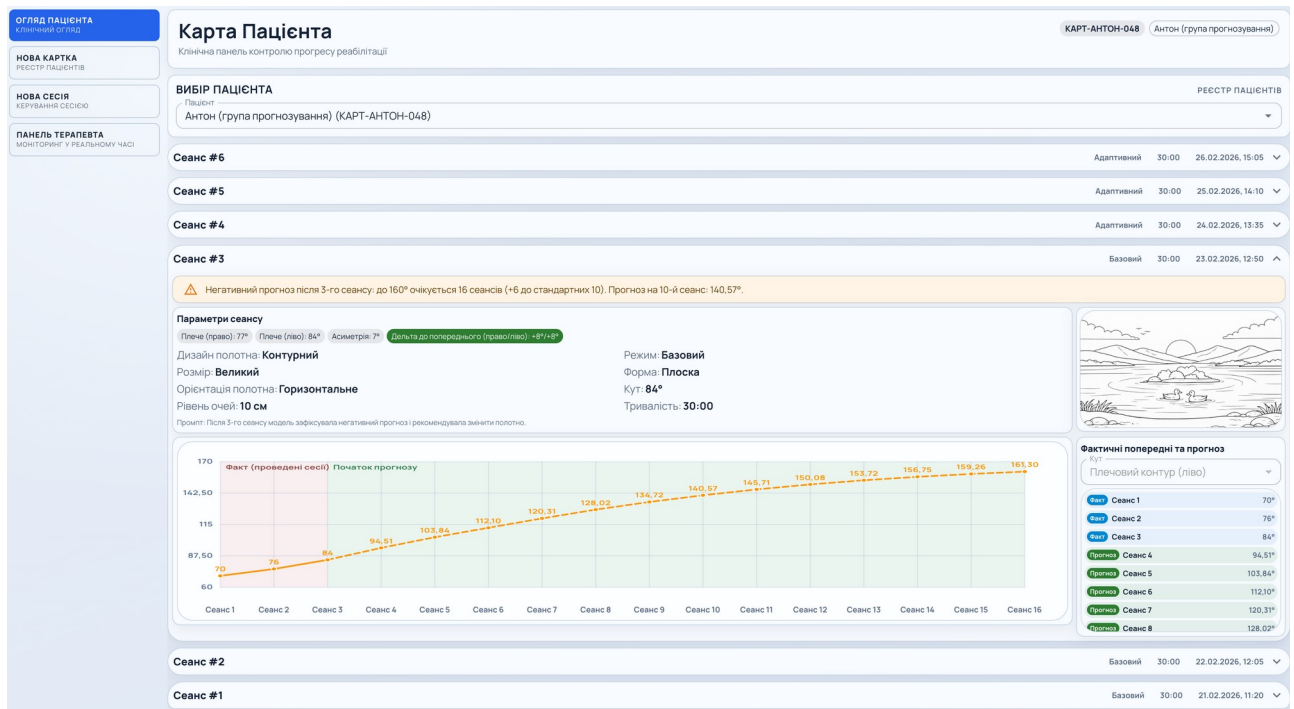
ОГЛЯД ПАЦІЄНТА
КЛІНІЧНИЙ ОГЛЯД

НОВА КАРТКА
РЕЄСТР ПАЦІЄНТІВ

НОВА СЕСІЯ
КЕРУВАННЯ СЕСІЄЮ

ПАНЕЛЬ ТЕРАПЕВТА
МОНІТОРИНГ У РЕАЛЬНОМУ ЧАСІ

Карта Пацієнта
Клінічна панель контролю прогресу реабілітації

КАРТ-АНТОН-048 Антон (група прогнозування)

ВИБІР ПАЦІЄНТА
РЕЄСТР ПАЦІЄНТІВ
Пацієнт
Антон (група прогнозування) (КАРТ-АНТОН-048)

Сеанс #6 Адаптивний 30:00 26.02.2026, 15:05

Сеанс #5 Адаптивний 30:00 25.02.2026, 14:10

Сеанс #4 Адаптивний 30:00 24.02.2026, 13:35

Сеанс #3 Базовий 30:00 23.02.2026, 12:50

Негативний прогноз після 3-го сеансу: до 160° очікується 16 сеансів (+6 до стандартних 10). Прогноз на 10-й сеанс: 140,57°.

Параметри сеансу
Плече (право): 77° Плече (ліво): 84° Асиметрія: 7° Дельта до попереднього (право/ліво): +8°/+8°

Дизайн полотна: Контурний
Розмір: Великий
Орієнтація полотна: Горизонтальне
Рівень очей: 10 см
Режим: Базовий
Форма: Плоска
Кут: 84°
Тривалість: 30:00

Промпт: Після 3-го сеансу модель зафіксувала негативний прогноз і рекомендувала змінити полотно.

170
142,50
115
87,50
60
Факт (проведені сесії) Початок прогнозу
70 76 84 94,51 103,84 112,10 120,31 128,02 134,72 140,57 145,71 150,08 153,72 156,75 159,26 161,30
Сеанс 1 Сеанс 2 Сеанс 3 Сеанс 4 Сеанс 5 Сеанс 6 Сеанс 7 Сеанс 8 Сеанс 9 Сеанс 10 Сеанс 11 Сеанс 12 Сеанс 13 Сеанс 14 Сеанс 15 Сеанс 16

Фактичні попередні та прогноз
Кут
Плечовий контур (ліво)
Факт Сеанс 1 70°
Факт Сеанс 2 76°
Факт Сеанс 3 84°
Прогноз Сеанс 4 94,51°
Прогноз Сеанс 5 103,84°
Прогноз Сеанс 6 112,10°
Прогноз Сеанс 7 120,31°
Прогноз Сеанс 8 128,02°

Сеанс #2 Базовий 30:00 22.02.2026, 12:05

Сеанс #1 Базовий 30:00 21.02.2026, 11:20